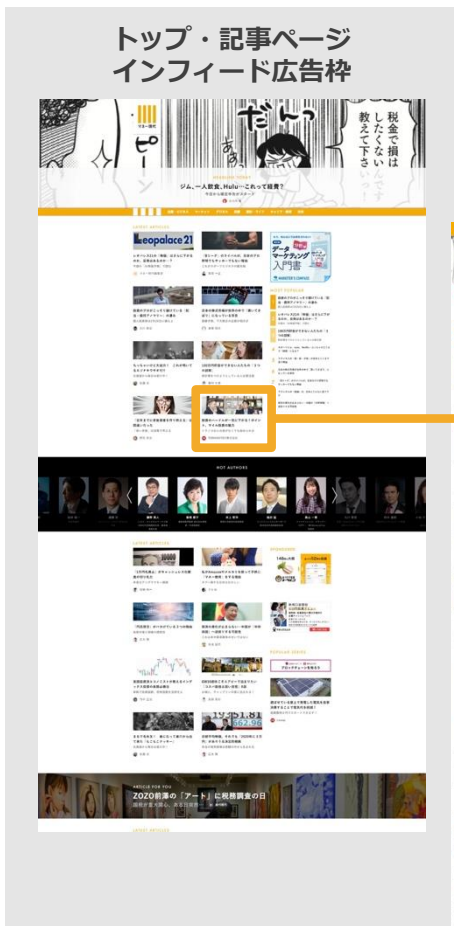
トップ・記事ページ
インフィード広告枠

税金で損はしたくないんです
教えて下さい

ジム、一人飲食、Huluこれって経費?

LATEST ARTICLES

Leopalace21

データ
マーケティング
入門書

HOT AUTHORS

ZOZO前澤の「アート」に税務調査の日

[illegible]